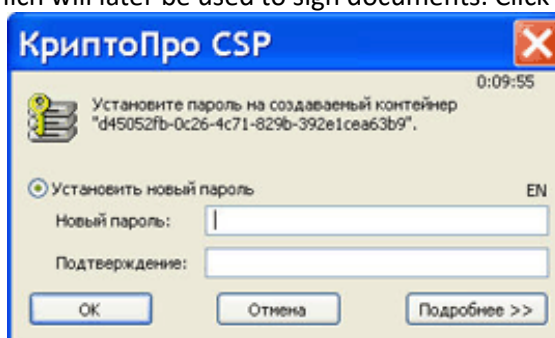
hich will later be used to sign documents. Click

КриптоПро CSP

0:09:55

Установите пароль на создаваемый контейнер "d45052fb-0c26-4c71-829b-392e1cea63b9".

Установить новый пароль

EN

Новый пароль:

Подтверждение:

ОК

Отмена

Подробнее >>